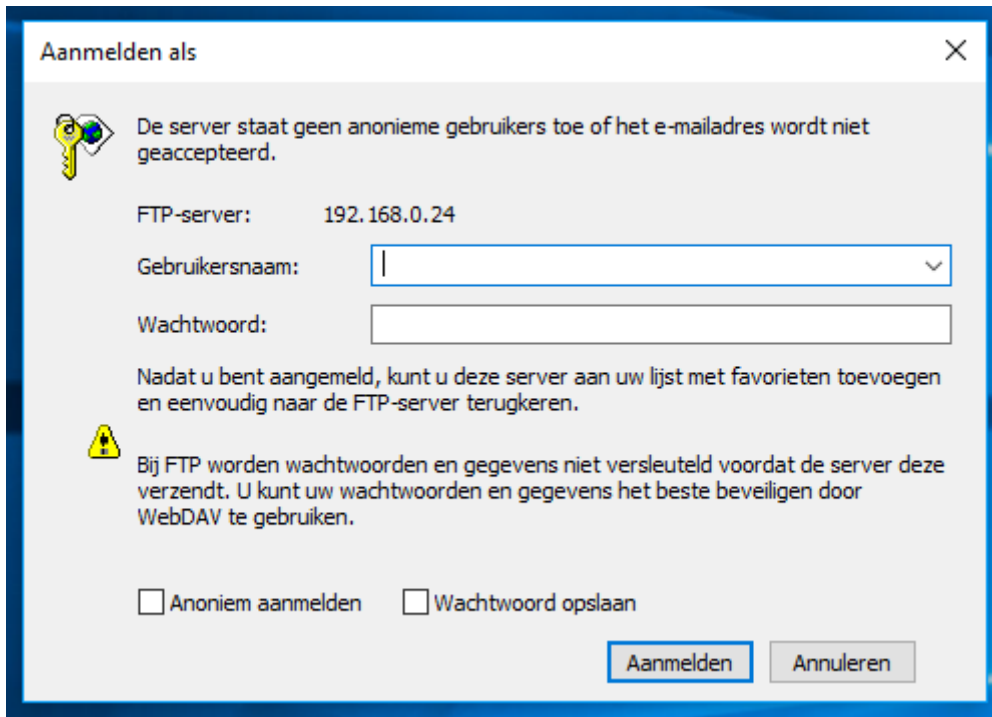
Aanmelden als

De server staat geen anonieme gebruikers toe of het e-mailadres wordt niet geaccepteerd.

FTP-server: 192.168.0.24

Gebruikersnaam:

Wachtwoord:

Nadat u bent aangemeld, kunt u deze server aan uw lijst met favorieten toevoegen en eenvoudig naar de FTP-server terugkeren.

Bij FTP worden wachtwoorden en gegevens niet versleuteld voordat de server deze verzendt. U kunt uw wachtwoorden en gegevens het beste beveiligen door WebDAV te gebruiken.

Anoniem aanmelden

Wachtwoord opslaan

Aanmelden

Annuleren